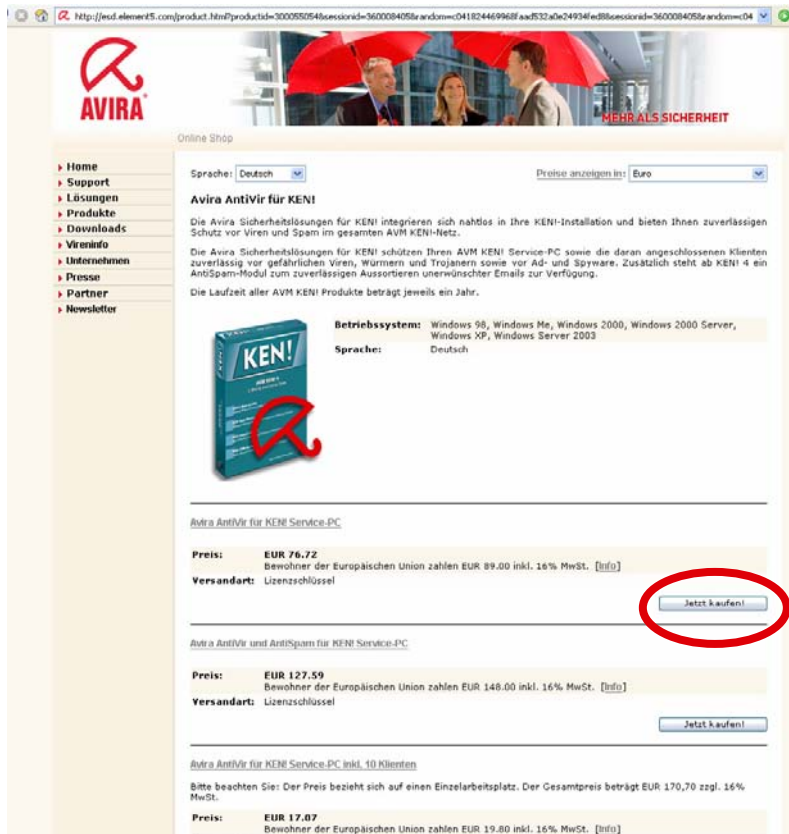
http://esd.element5.com/product.html?productid=300055054&sessionid=3600084058&random=c041824469968faad532a0e24934fed8&sessionid=3600084058&random=c04

AVIRA

MEHR ALS SICHERHEIT

Online Shop

Home
Support
Lösungen
Produkte
Downloads
Vireninfo
Unternehmen
Presse
Partner
Newsletter

Sprache: Deutsch

Preise anzeigen in: Euro

Avira AntiVir für KEN!

Die Avira Sicherheitslösungen für KEN! integrieren sich nahtlos in Ihre KEN!-Installation und bieten Ihnen zuverlässigen Schutz vor Viren und Spam im gesamten AVM KEN!-Netz.

Die Avira Sicherheitslösungen für KEN! schützen Ihren AVM KEN! Service-PC sowie die daran angeschlossenen Klienten zuverlässig vor gefährlichen Viren, Würmern und Trojanern sowie vor Ad- und Spyware. Zusätzlich steht ab KEN! 4 ein AntiSpam-Modul zum zuverlässigen Aussortieren unerwünschter Emails zur Verfügung.

Die Laufzeit aller AVM KEN! Produkte beträgt jeweils ein Jahr.

KEN!

Betriebssystem: Windows 98, Windows Me, Windows 2000, Windows 2000 Server, Windows XP, Windows Server 2003
Sprache: Deutsch

Avira AntiVir für KEN! Service-PC

Preis: EUR 76.72
Bewohner der Europäischen Union zahlen EUR 89.00 inkl. 16% MwSt. [Info]
Versandart: Lizenzschlüssel

Jetzt kaufen!

Avira AntiVir und AntiSpam für KEN! Service-PC

Preis: EUR 127.59
Bewohner der Europäischen Union zahlen EUR 148.00 inkl. 16% MwSt. [Info]
Versandart: Lizenzschlüssel

Jetzt kaufen!

Avira AntiVir für KEN! Service-PC inkl. 10 Klienten

Bitte beachten Sie: Der Preis bezieht sich auf einen Einzelarbeitsplatz. Der Gesamtpreis beträgt EUR 170,70 zzgl. 16% MwSt.

Preis: EUR 17.07
Bewohner der Europäischen Union zahlen EUR 19.80 inkl. 16% MwSt. [Info]